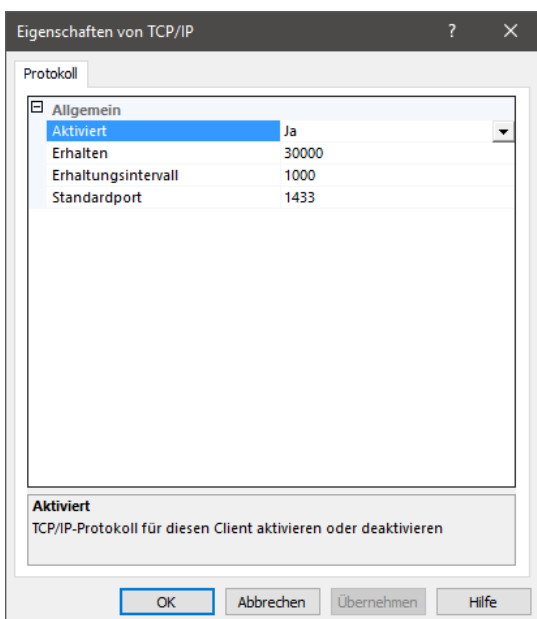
Eigenschaften von TCP/IP ? ×

Protokoll

Allgemein

| | |
|---|---|
| Aktiviert | Ja |
| Erhalten | 30000 |
| Erhaltungsintervall | 1000 |
| Standardport | 1433 |

Aktiviert
TCP/IP-Protokoll für diesen Client aktivieren oder deaktivieren

OK Abbrechen Übernehmen Hilfe